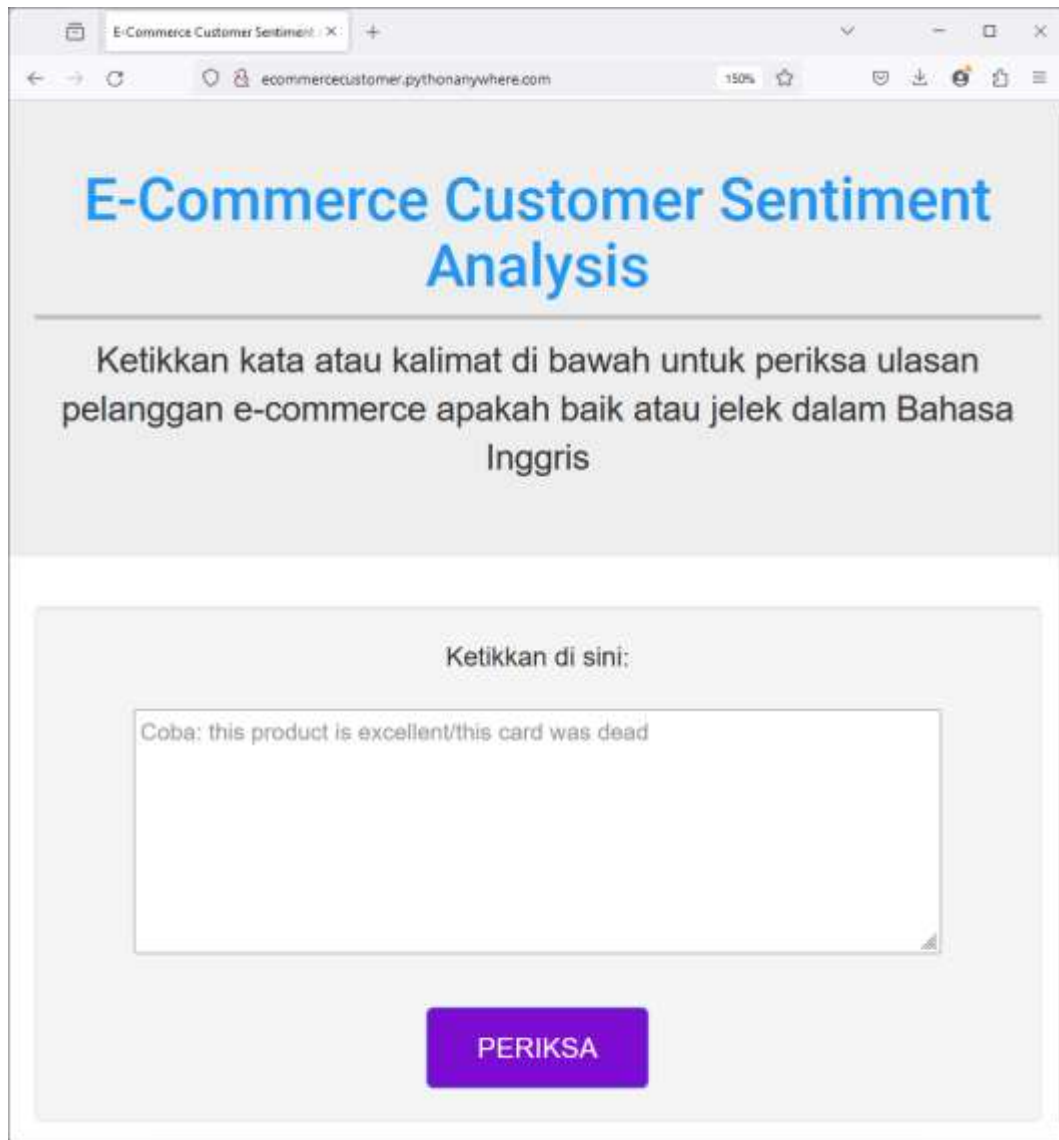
E-Commerce Customer Sentiment ×

ecommercecustomer.pythonanywhere.com

150%

E-Commerce Customer Sentiment Analysis

Ketikkan kata atau kalimat di bawah untuk periksa ulasan pelanggan e-commerce apakah baik atau jelek dalam Bahasa Inggris

Ketikkan di sini:

Coba: this product is excellent/this card was dead

PERIKSA